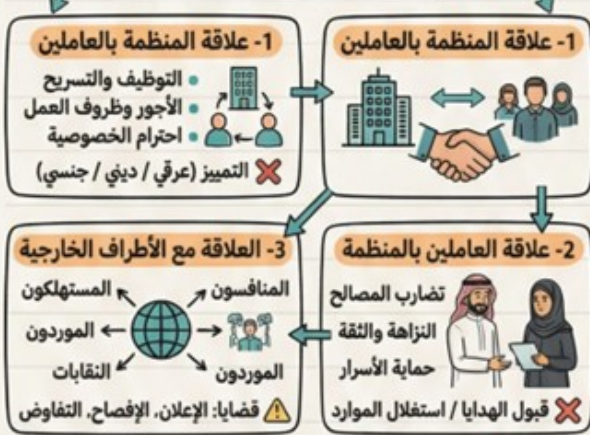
1- علاقة المنظمة بالعاملين

1- علاقة المنظمة بالعاملين

التوظيف والتسريح
الأجور وظروف العمل
احترام الخصوصية

التمييز (عرقي / ديني / جنسي)

2- علاقة العاملين بالمنظمة

تضارب المصالح
النزاهة والثقة
حماية الأسرار

قبول الهدايا / استغلال الموارد

3- العلاقة مع الأطراف الخارجية

المنافسون
المستهلكون
الموردون
الموردون
النقابات

قضايا: الإعلان، الإفصاح، التفاوض